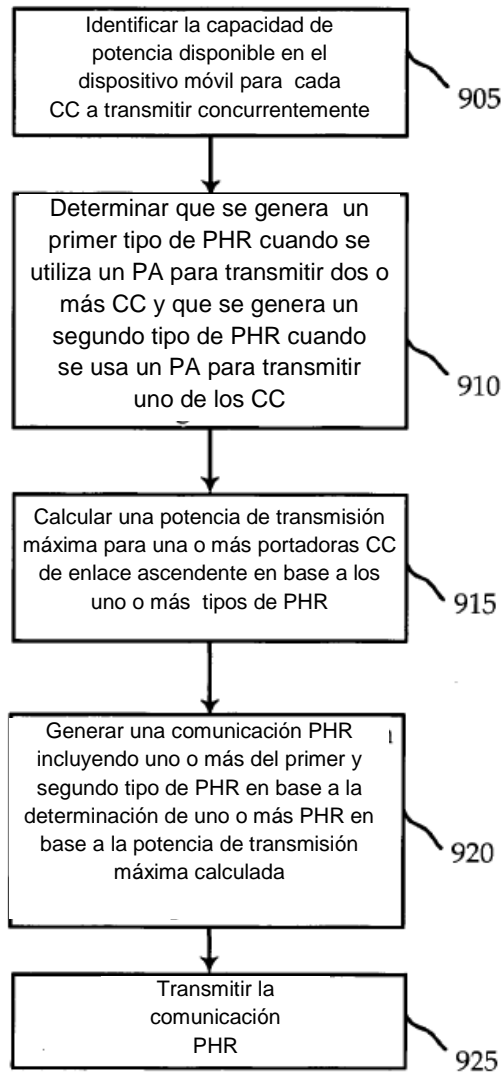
Identificar la capacidad de potencia disponible en el dispositivo móvil para cada CC a transmitir concurrentemente

905

Determinar que se genera un primer tipo de PHR cuando se utiliza un PA para transmitir dos o más CC y que se genera un segundo tipo de PHR cuando se usa un PA para transmitir uno de los CC

910

Calcular una potencia de transmisión máxima para una o más portadoras CC de enlace ascendente en base a los uno o más tipos de PHR

915

Generar una comunicación PHR incluyendo uno o más del primer y segundo tipo de PHR en base a la determinación de uno o más PHR en base a la potencia de transmisión máxima calculada

920

Transmitir la comunicación PHR

925